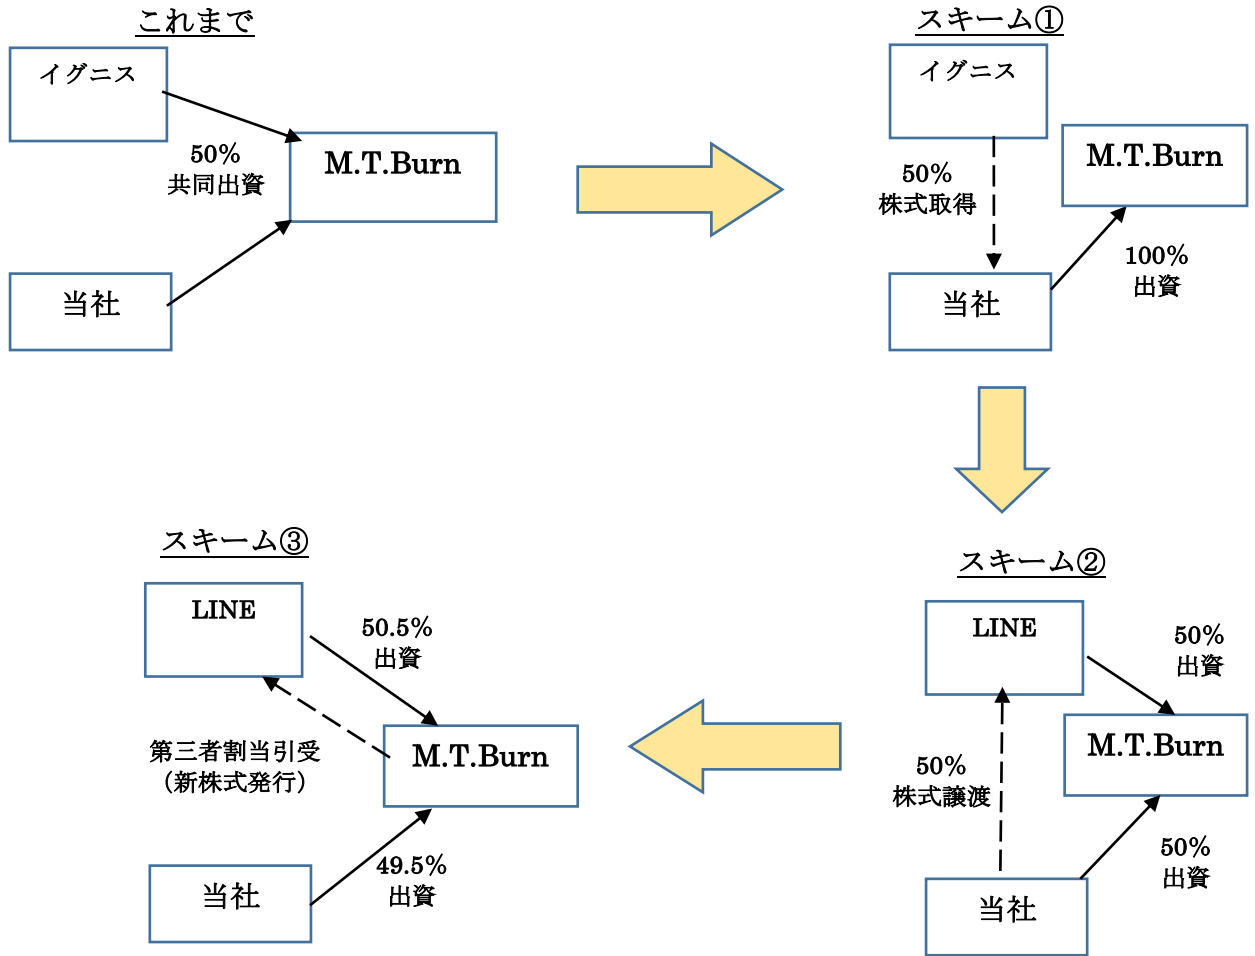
これまで

イグニス

50%
共同出資

M.T.Burn

当社

スキーム①

イグニス

50%
株式取得

M.T.Burn

100%
出資

当社

スキーム②

LINE

50%
出資

M.T.Burn

50%
株式譲渡

50%
出資

当社

スキーム③

LINE

50.5%
出資

第三者割当引受
（新株式発行）

M.T.Burn

当社

49.5%
出資